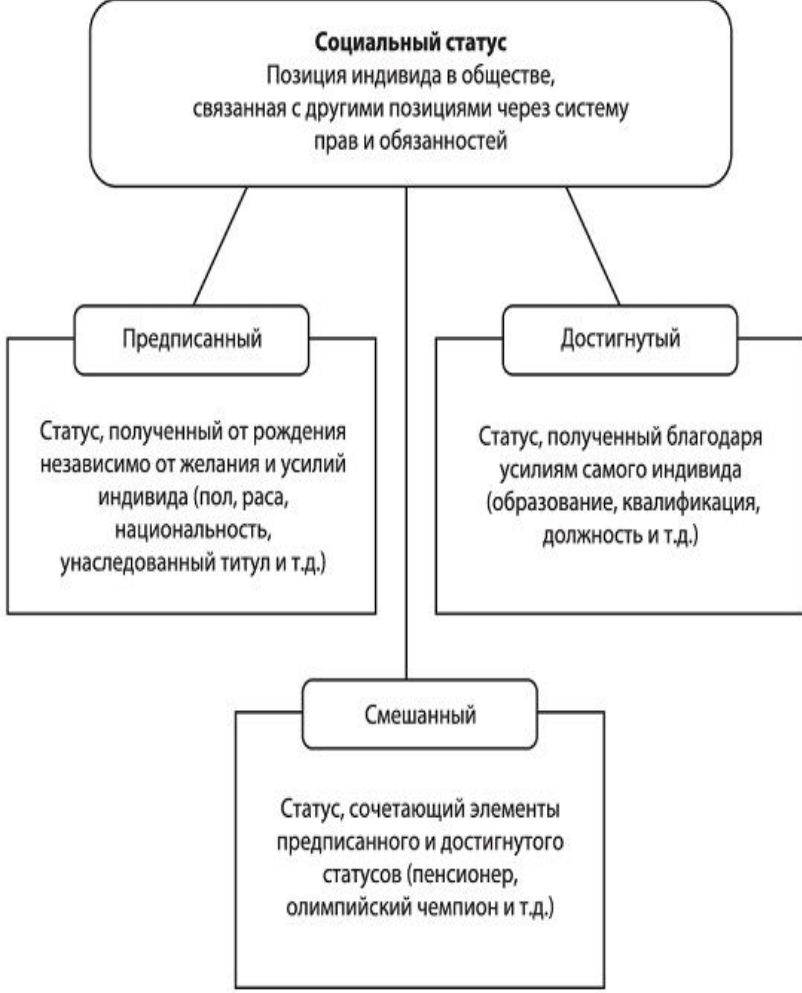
**Социальный статус**
Позиция индивида в обществе, связанная с другими позициями через систему прав и обязанностей

Предписанный

Статус, полученный от рождения независимо от желания и усилий индивида (пол, раса, национальность, унаследованный титул и т.д.)

Достигнутый

Статус, полученный благодаря усилиям самого индивида (образование, квалификация, должность и т.д.)

Смешанный

Статус, сочетающий элементы предписанного и достигнутого статусов (пенсионер, олимпийский чемпион и т.д.)